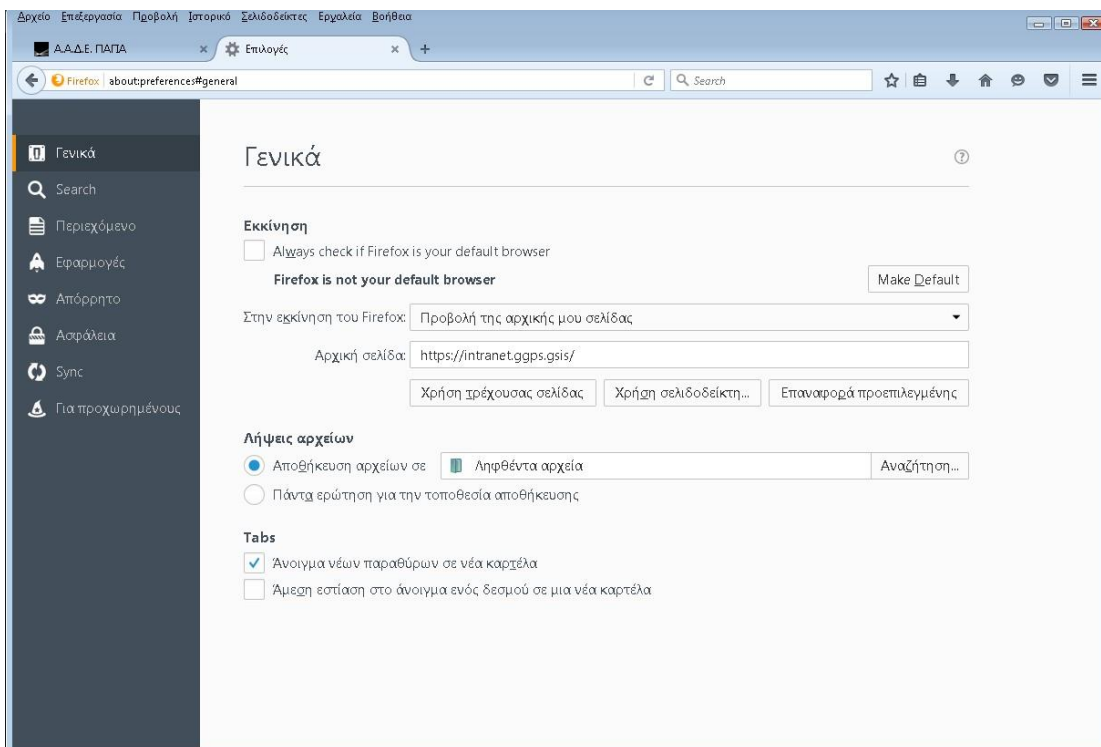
Αρχείο Επεξεργασία Προβολή Ιστορικό Σελιδοδείκτες Εργαλεία Βοήθεια

Α.Α.Δ.Ε. ΠΑΠΑ ×
Επιλογές ×
+

Firefox about:preferences#general
Search

Γενικά
Search
Περιεχόμενο
Εφαρμογές
Απόρρητο
Ασφάλεια
Sync
Για προχωρημένους

Γενικά

Εκκίνηση
Always check if Firefox is your default browser
Firefox is not your default browser
Make Default
Στην εκκίνηση του Firefox: Προβολή της αρχικής μου σελίδας
Αρχική σελίδα: https://intranet.ggps.gsis/
Χρήση τρέχουσας σελίδας
Χρήση σελιδοδείκτη...
Επαναφορά προεπιλεγμένης

Λήψεις αρχείων
Αποθήκευση αρχείων σε Ληφθέντα αρχεία
Αναζήτηση...
Πάντα ερώτηση για την τοποθεσία αποθήκευσης

Tabs
Άνοιγμα νέων παραθύρων σε νέα καρτέλα
Άμεση εστίαση στο άνοιγμα ενός δεσμού σε μια νέα καρτέλα